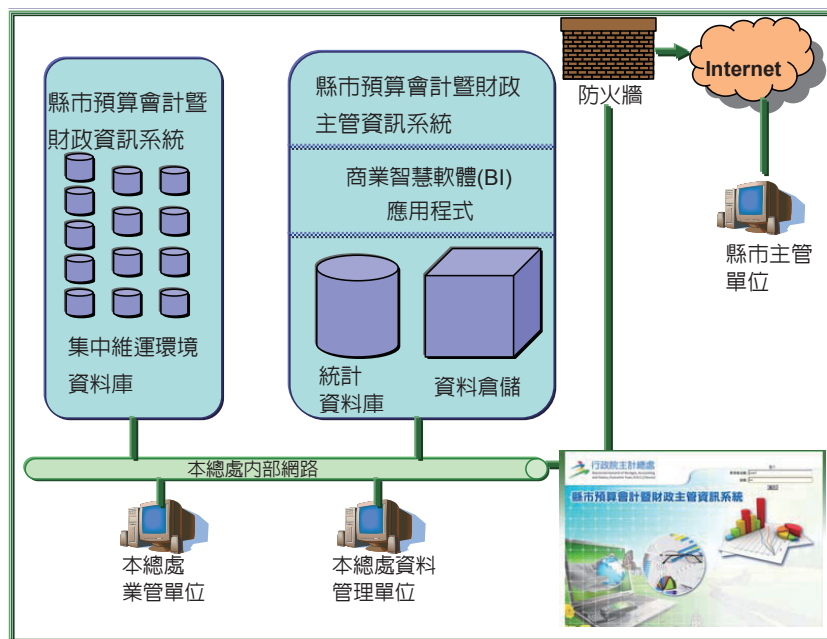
縣市預算會計暨財政資訊系統

集中維運環境資料庫

縣市預算會計暨財政主管資訊系統

商業智慧軟體(BI)應用程式

統計資料庫

資料倉儲

防火牆

Internet

縣市主管單位

本總處內部網路

本總處業管單位

本總處資料管理單位

行政院主計總處

縣市預算會計暨財政主管資訊系統